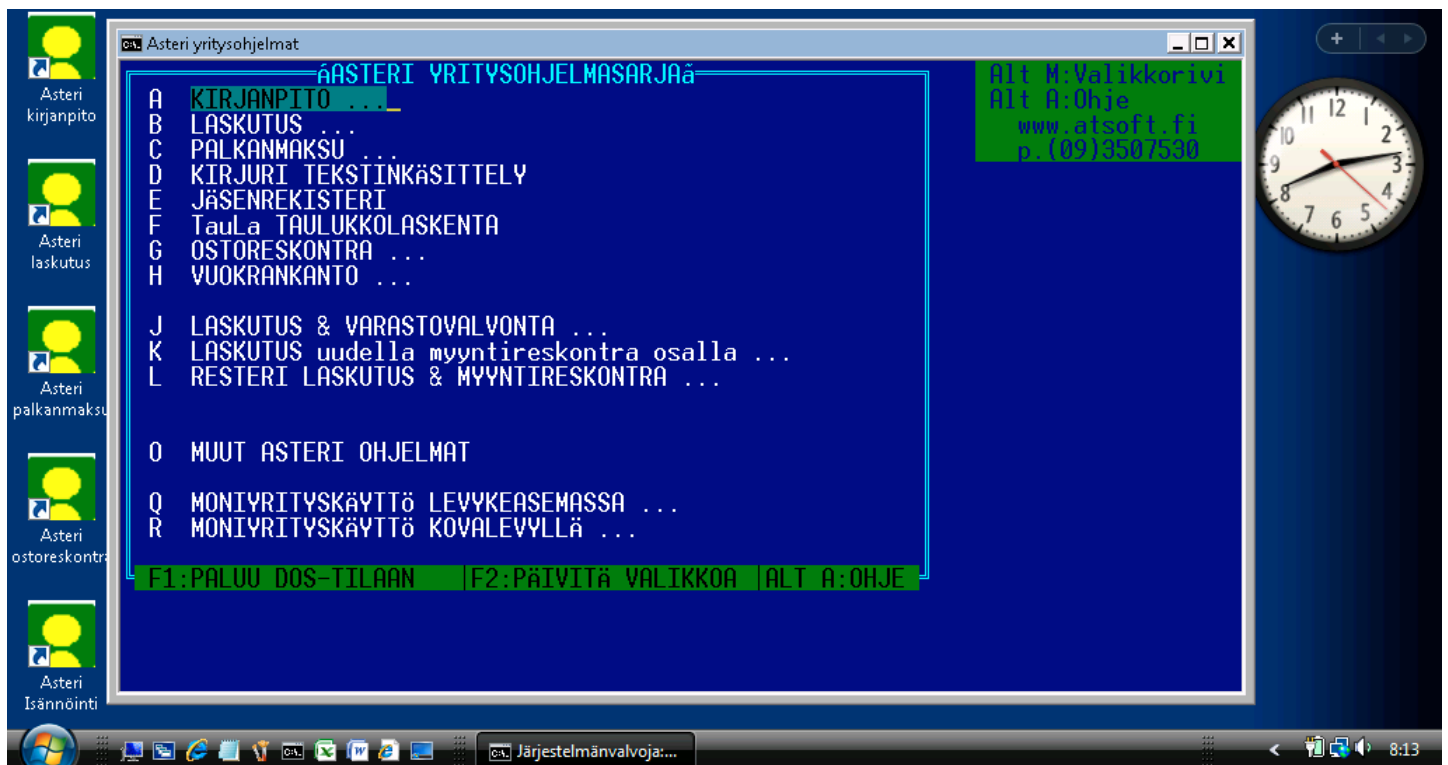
Asteri kirjanpito

Asteri laskutus

Asteri palkanmaksu

Asteri ostoreskontra

Asteri Isännöinti

Asteri yritysohjelmat

áASTERI YRITYSOHJELMASARJAã

A KIRJANPITO ...
B LASKUTUS ...
C PALKANMAKSU ...
D KIRJURI TEKSTINKÄSITTELY
E JÄSENREKISTERI
F TauLa TAULUKKOLASKENTA
G OSTORESKONTRA ...
H VUOKRANKANTO ...

J LASKUTUS & VARASTOVALVONTA ...
K LASKUTUS uudella myyntireskontra osalla ...
L RESTERI LASKUTUS & MYYNTIRESKONTRA ...

O MUUT ASTERI OHJELMAT

Q MONIYRITYSKäYTTö LEVYKEASEMASSA ...
R MONIYRITYSKäYTTö KOVALEVYLLä ...

F1:PALUU DOS-TILAAN | F2:PäIVITä VALIKKOA | ALT A:OHJE

Alt M:Valikkorivi
Alt A:Ohje
www.atsoft.fi
p.(09)3507530

12 1 2 3 4 5 6 7 8 9 10 11

Järjestelmänvalvoja:...

8:13